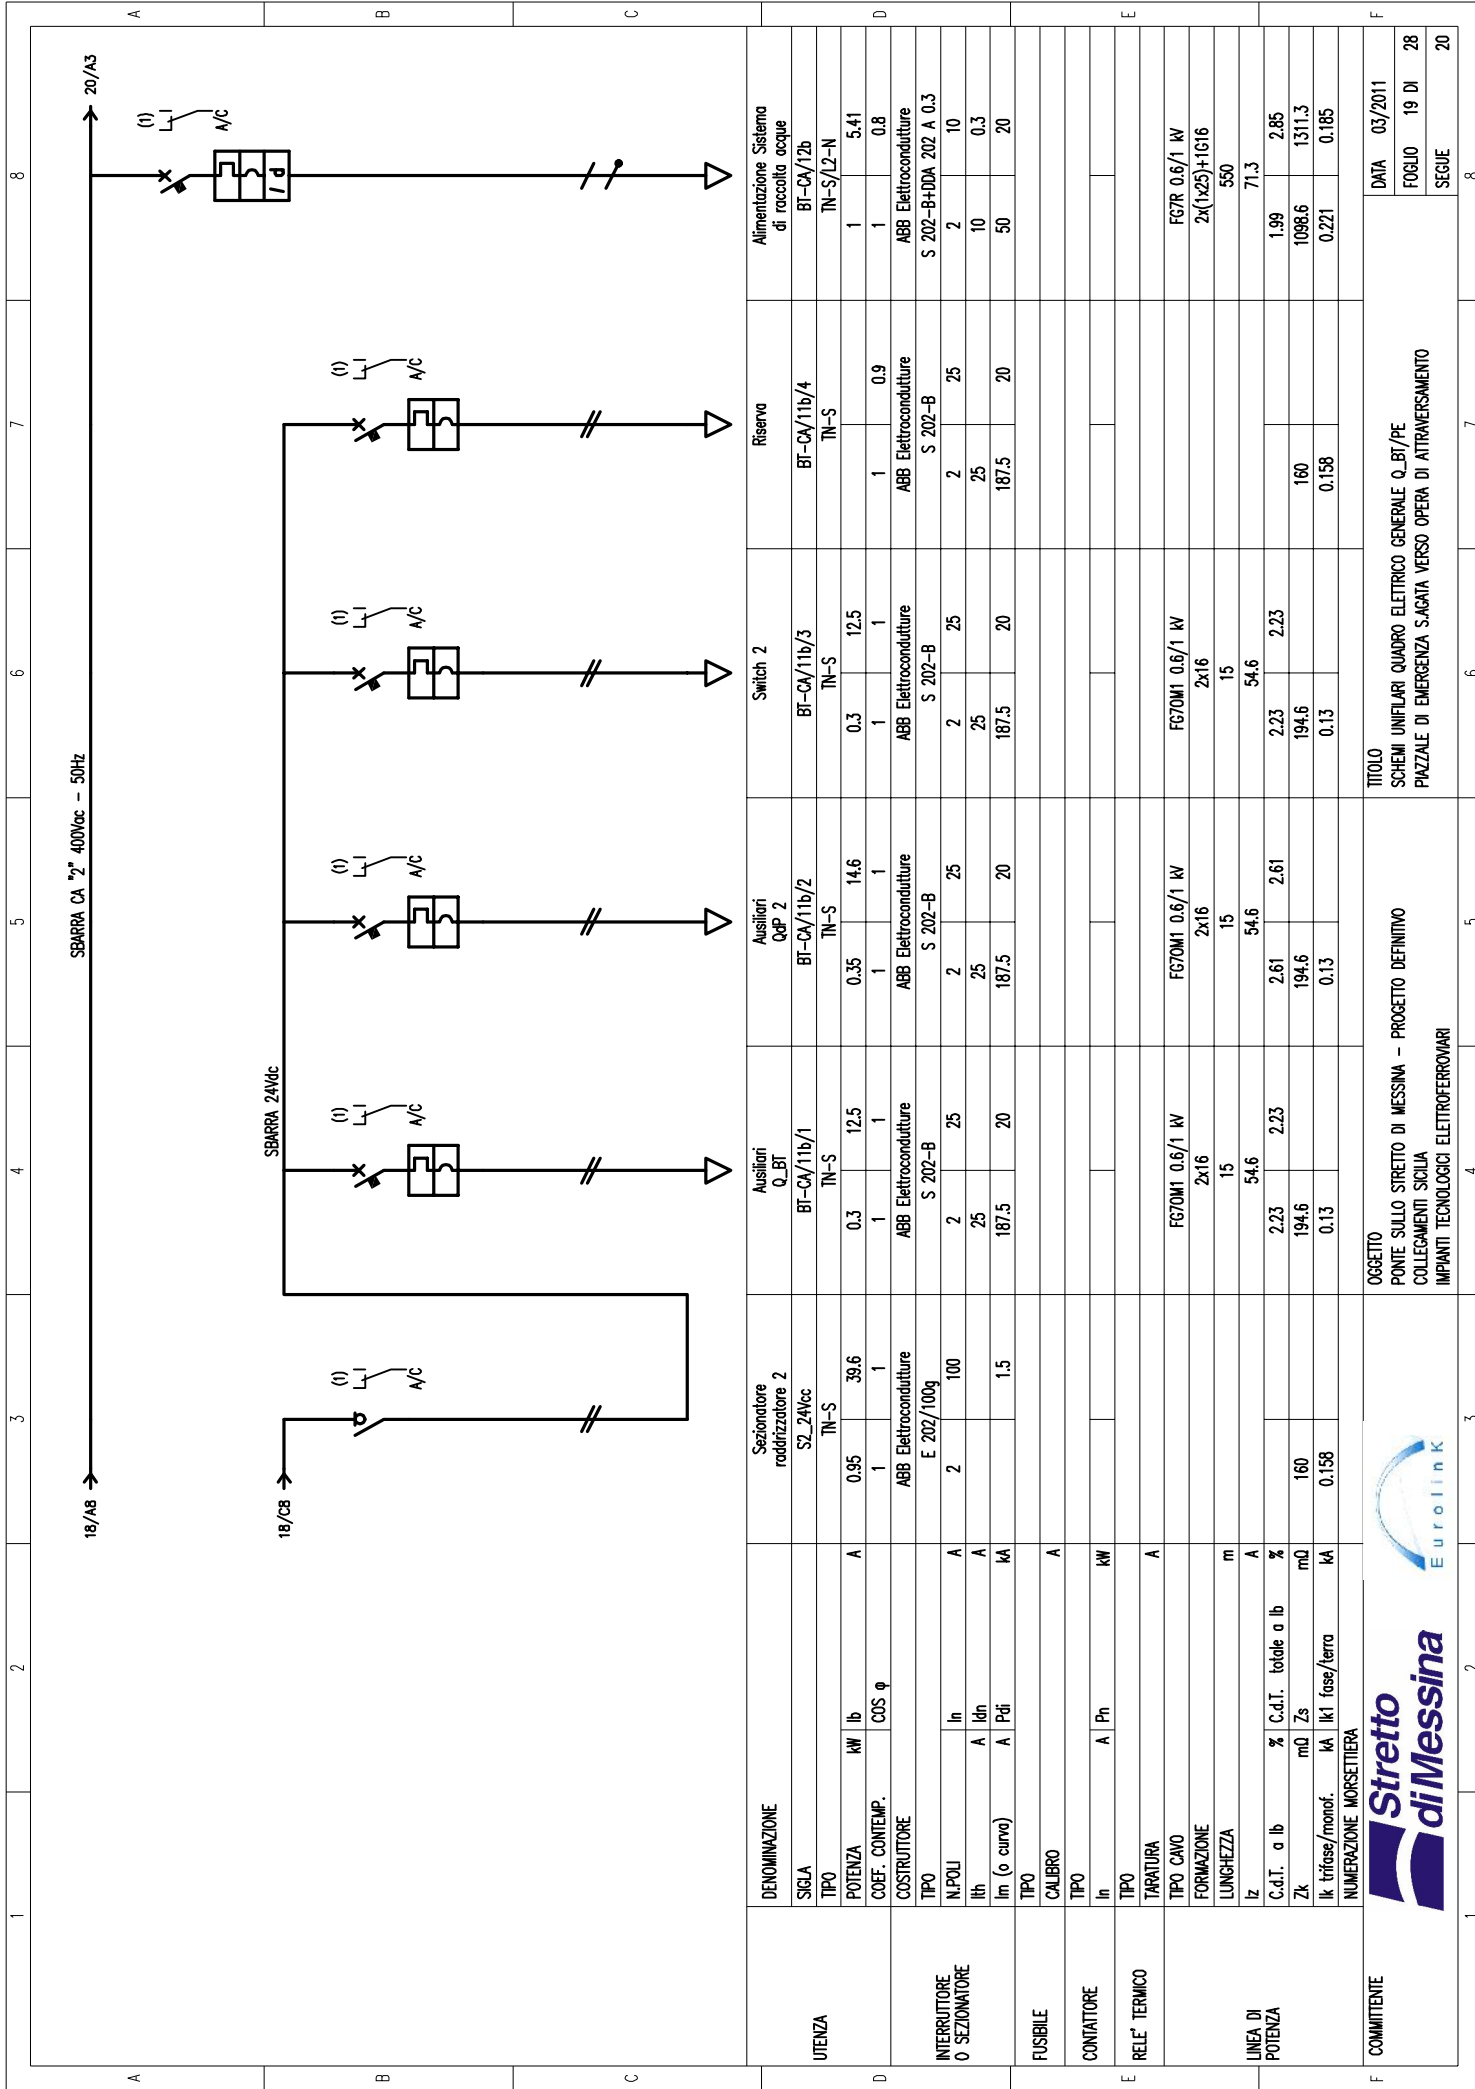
A B C D E F
8 7 6 5 4 3 2 1

20/A3
18/A8
18/C8
SBARRA CA "2" 400Vac - 50Hz
SBARRA 24Vdc
(1) A/C
(1) A/C
(1) A/C
(1) A/C
(1) A/C
(1) A/C

| | | | | Sezionatore raddrizzatore 2 | Ausiliari Q_BT | Ausiliari QdP 2 | Switch 2 | Riserva | Alimentazione Sistema di raccolta acque |
|---|---|---|---|---|---|---|---|---|---|
| UTENZA | DENOMINAZIONE | | | | | | | | |
| | SIGLA | | | S2_24Vcc | BT-CA/11b/1 | BT-CA/11b/2 | BT-CA/11b/3 | BT-CA/11b/4 | BT-CA/12b |
| | TIPO | | | TN-S | TN-S | TN-S | TN-S | TN-S | TN-S/L2-N |
| | POTENZA kW | Ib | A | 0.95 39.6 | 0.3 12.5 | 0.35 14.6 | 0.3 12.5 | 0.9 | 1 5.41 |
| | COEF. CONTEMP. | COS φ | | 1 1 | 1 1 | 1 1 | 1 1 | 1 | 1 0.8 |
| INTERRUTTORE O SEZIONATORE | COSTRUTTORE | | | ABB Elettrocondutture | ABB Elettrocondutture | ABB Elettrocondutture | ABB Elettrocondutture | ABB Elettrocondutture | ABB Elettrocondutture |
| | TIPO | | | E 202/100g | S 202-B | S 202-B | S 202-B | S 202-B | S 202-B+DDA 202 A 0.3 |
| | N.POLI | In | A | 2 100 | 2 25 | 2 25 | 2 25 | 2 25 | 2 10 |
| | Ith A | Idn | A | | 25 | 25 | 25 | 25 | 10 0.3 |
| | Im (o curva) A | Pdi | kA | 1.5 | 187.5 20 | 187.5 20 | 187.5 20 | 187.5 20 | 50 20 |
| FUSIBILE | TIPO | | | | | | | | |
| | CALIBRO | | A | | | | | | |
| CONTATTORE | TIPO | | | | | | | | |
| | In A | Pn | kW | | | | | | |
| RELE' TERMICO | TIPO | | | | | | | | |
| | TARATURA | | A | | | | | | |
| LINEA DI POTENZA | TIPO CAVO | | | | FG7OM1 0.6/1 kV | FG7OM1 0.6/1 kV | FG7OM1 0.6/1 kV | | FG7R 0.6/1 kV |
| | FORMAZIONE | | | | 2x16 | 2x16 | 2x16 | | 2x(1x25)+1G16 |
| | LUNGHEZZA | | m | | 15 | 15 | 15 | | 550 |
| | Iz | | A | | 54.6 | 54.6 | 54.6 | | 71.3 |
| | C.d.T. a Ib % | C.d.T. totale a Ib | % | | 2.23 2.23 | 2.61 2.61 | 2.23 2.23 | | 1.99 2.85 |
| | Zk mΩ | Zs | mΩ | 160 | 194.6 | 194.6 | 194.6 | 160 | 1098.6 1311.3 |
| | Ik trifase/monof. kA | Ik1 fase/terra | kA | 0.158 | 0.13 | 0.13 | 0.13 | 0.158 | 0.221 0.185 |
| | NUMERAZIONE MORSETTIERA | | | | | | | | |

COMMITTENTE
Stretto di Messina
Eurolink

OGGETTO
PONTE SULLO STRETTO DI MESSINA - PROGETTO DEFINITIVO
COLLEGAMENTI SICILIA
IMPIANTI TECNOLOGICI ELETTROFERROVIARI

TITOLO
SCHEMI UNIFILARI QUADRO ELETTRICO GENERALE Q_BT/PE
PIAZZALE DI EMERGENZA S.AGATA VERSO OPERA DI ATTRAVERSAMENTO

DATA 03/2011
FOGLIO 19 DI 28
SEGUE 20